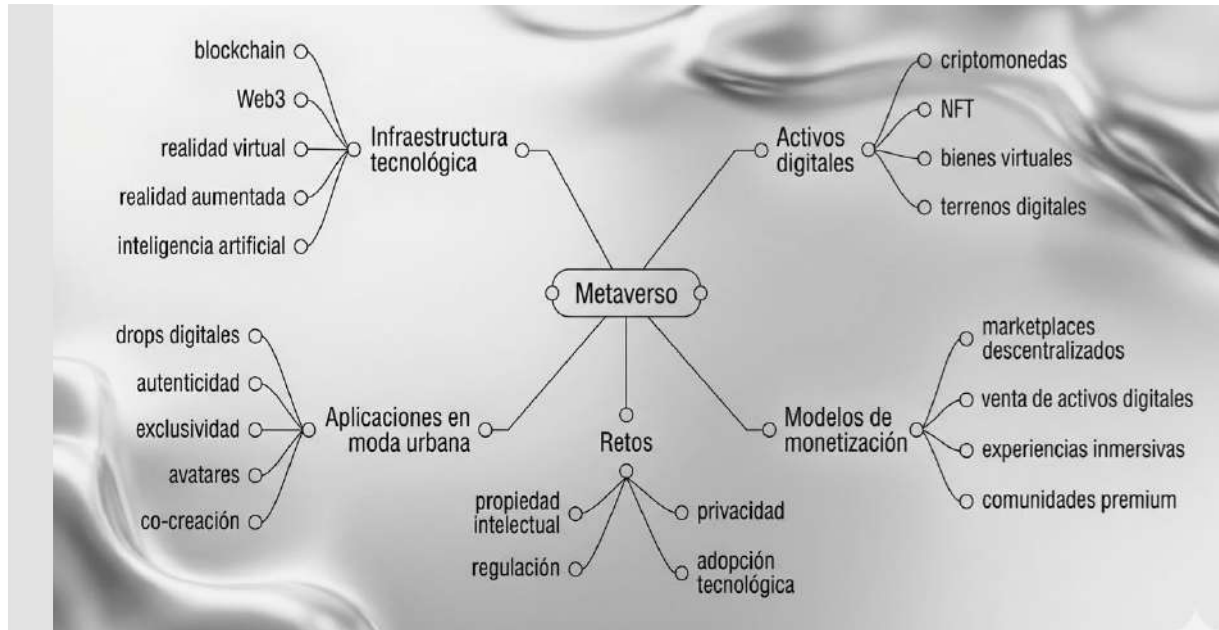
blockchain
Web3
realidad virtual
realidad aumentada
inteligencia artificial

Infraestructura tecnológica

Activos digitales

criptomonedas
NFT
bienes virtuales
terrenos digitales

Metaverso

drops digitales
autenticidad
exclusividad
avatares
co-creación

Aplicaciones en moda urbana

Retos

propiedad intelectual
privacidad
regulación
adopción tecnológica

Modelos de monetización

marketplaces descentralizados
venta de activos digitales
experiencias inmersivas
comunidades premium